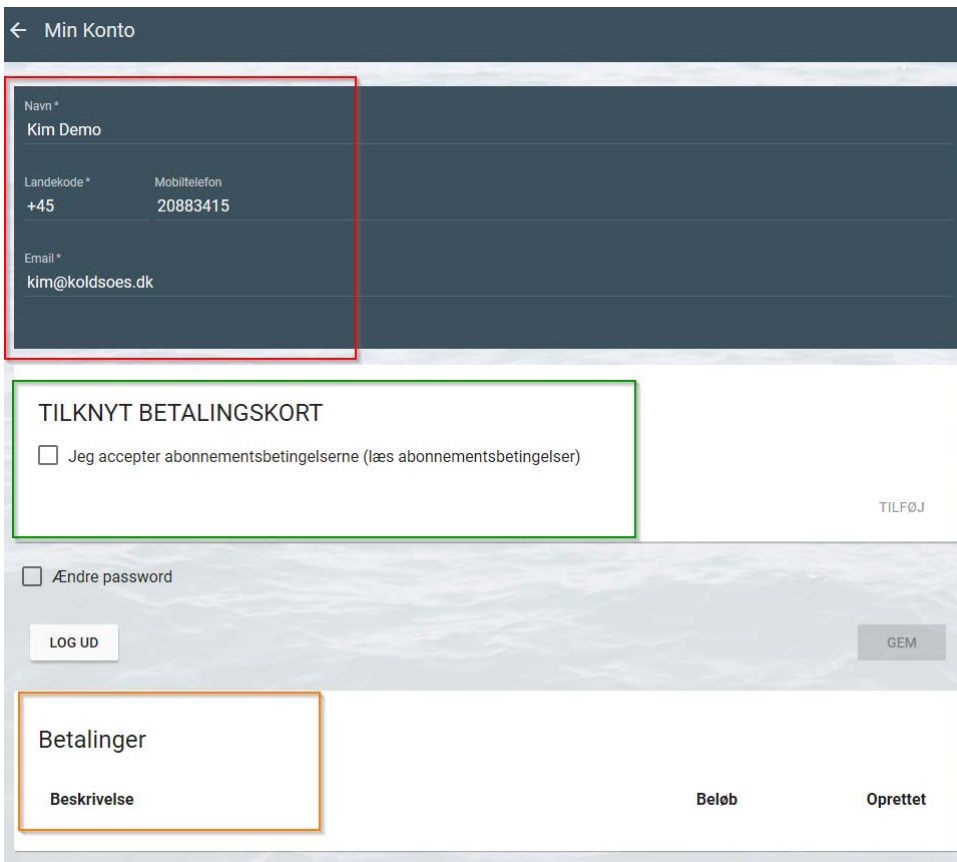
← Min Konto

Navn *
Kim Demo

Landekode *
+45

Mobiltelefon
20883415

Email *
kim@koldsoes.dk

TILKNYT BETALINGSKORT

Jeg accepter abonnementsbetingelserne (læs abonnementsbetingelser)

TILFØJ

Ændre password

LOG UD

GEM

Betalinger

| Beskrivelse | Beløb | Oprettet |
|---|---|---|